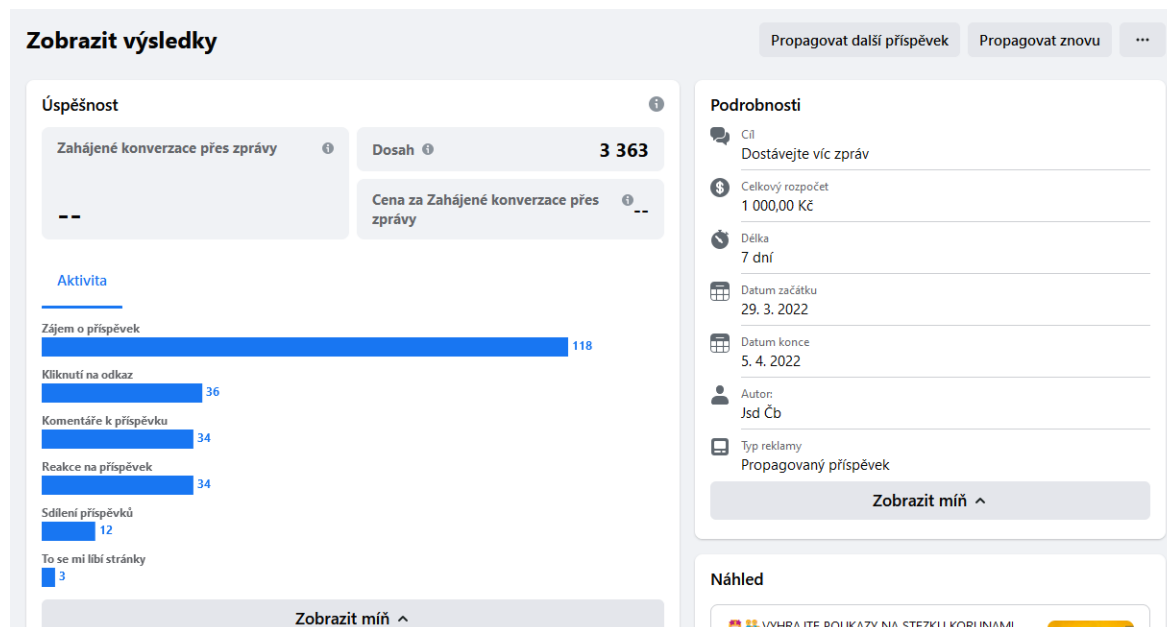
Zobrazit výsledky

Propagovat další příspěvek

Propagovat znovu

...

Úspěšnost

Zahájené konverzace přes zprávy

--

Dosah

3 363

Cena za Zahájené konverzace přes zprávy

--

Aktivita

Zájem o příspěvek

118

Kliknutí na odkaz

36

Komentáře k příspěvku

34

Reakce na příspěvek

34

Sdílení příspěvků

12

To se mi líbí stránky

3

Zobrazit míň

Podrobnosti

Cíl
Dostávejte víc zpráv

Celkový rozpočet
1 000,00 Kč

Délka
7 dní

Datum začátku
29. 3. 2022

Datum konce
5. 4. 2022

Autor:
Jsd Čb

Typ reklamy
Propagovaný příspěvek

Zobrazit míň

Náhled

VYHRAJTE POUKAZY NA STEZKU KORUNAMI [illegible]